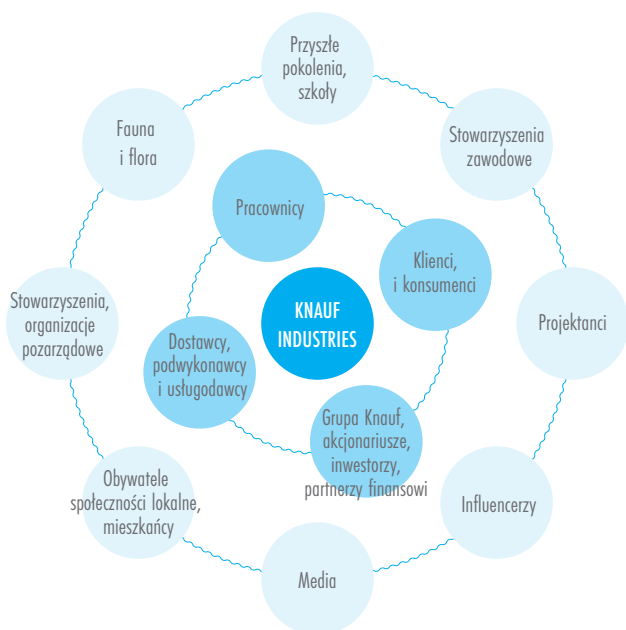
KNAUF INDUSTRIES

Pracownicy

Klienci, i konsumenci

Grupa Knauf, akcjonariusze, inwestorzy, partnerzy finansowi

Dostawcy, podwykonawcy i usługodawcy

Przyszłe pokolenia, szkoły

Stowarzyszenia zawodowe

Projektanci

Influencerzy

Media

Obywatele społeczności lokalne, mieszkańcy

Stowarzyszenia, organizacje pozarządowe

Fauna i flora